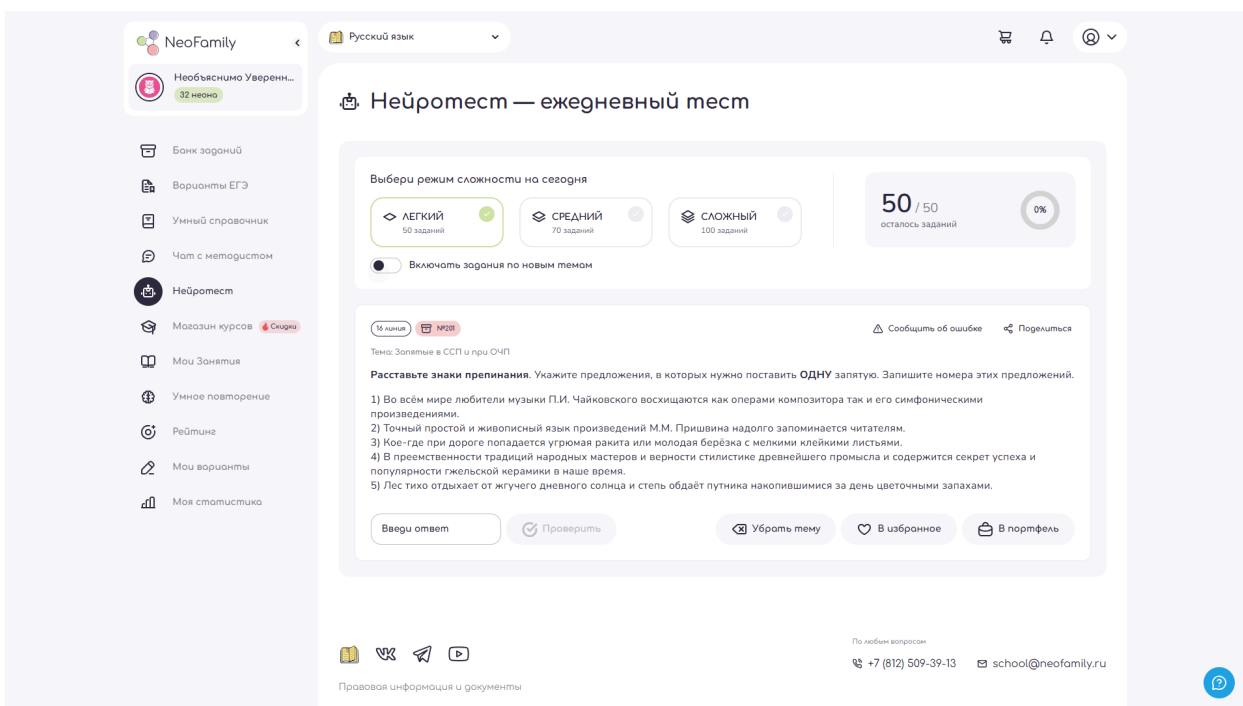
NeoFamily

Необъяснимо Уверенн...
32 неона

Банк заданий
Варианты ЕГЭ
Умный справочник
Чат с методистом
Нейротест
Магазин курсов Скидки
Мои Занятия
Умное повторение
Рейтинг
Мои варианты
Моя статистика

Русский язык

Нейротест — ежедневный тест

Выбери режим сложности на сегодня

ЛЕГКИЙ
50 заданий

СРЕДНИЙ
70 заданий

СЛОЖНЫЙ
100 заданий

Включать задания по новым темам

50 / 50
осталось заданий
0%

16 линия №201
Сообщить об ошибке
Поделиться

Тема: Запятые в ССП и при ОЧП

**Расставьте знаки препинания**. Укажите предложения, в которых нужно поставить **ОДНУ** запятую. Запишите номера этих предложений.

1) Во всём мире любители музыки П.И. Чайковского восхищаются как операми композитора так и его симфоническими произведениями.
2) Точный простой и живописный язык произведений М.М. Пришвина надолго запоминается читателям.
3) Кое-где при дороге попадается угрюмая ракита или молодая берёзка с мелкими клейкими листьями.
4) В преемственности традиций народных мастеров и верности стилистике древнейшего промысла и содержится секрет успеха и популярности гжельской керамики в наше время.
5) Лес тихо отдыхает от жгучего дневного солнца и степь обдаёт путника накопившимся за день цветочными запахами.

Введи ответ
Проверить
Убрать тему
В избранное
В портфель

По любым вопросам
+7 (812) 509-39-13
school@neofamily.ru

Правовая информация и документы